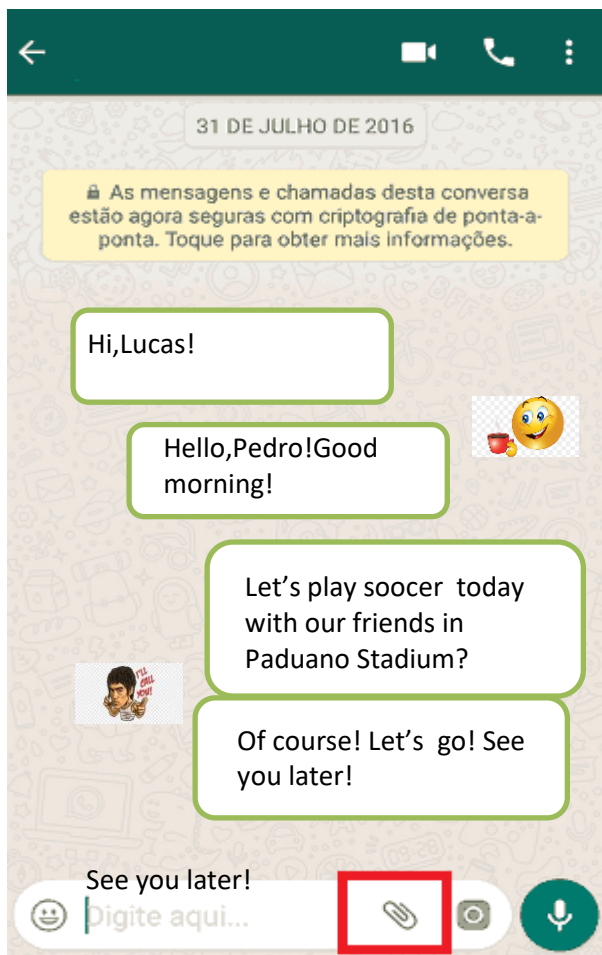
31 DE JULHO DE 2016

As mensagens e chamadas desta conversa estão agora seguras com criptografia de ponta-a-ponta. Toque para obter mais informações.

Hi,Lucas!

Hello,Pedro!Good morning!

Let's play soocer today with our friends in Paduano Stadium?

I'LL CALL YOU!

Of course! Let's go! See you later!

See you later!

Digite aqui...